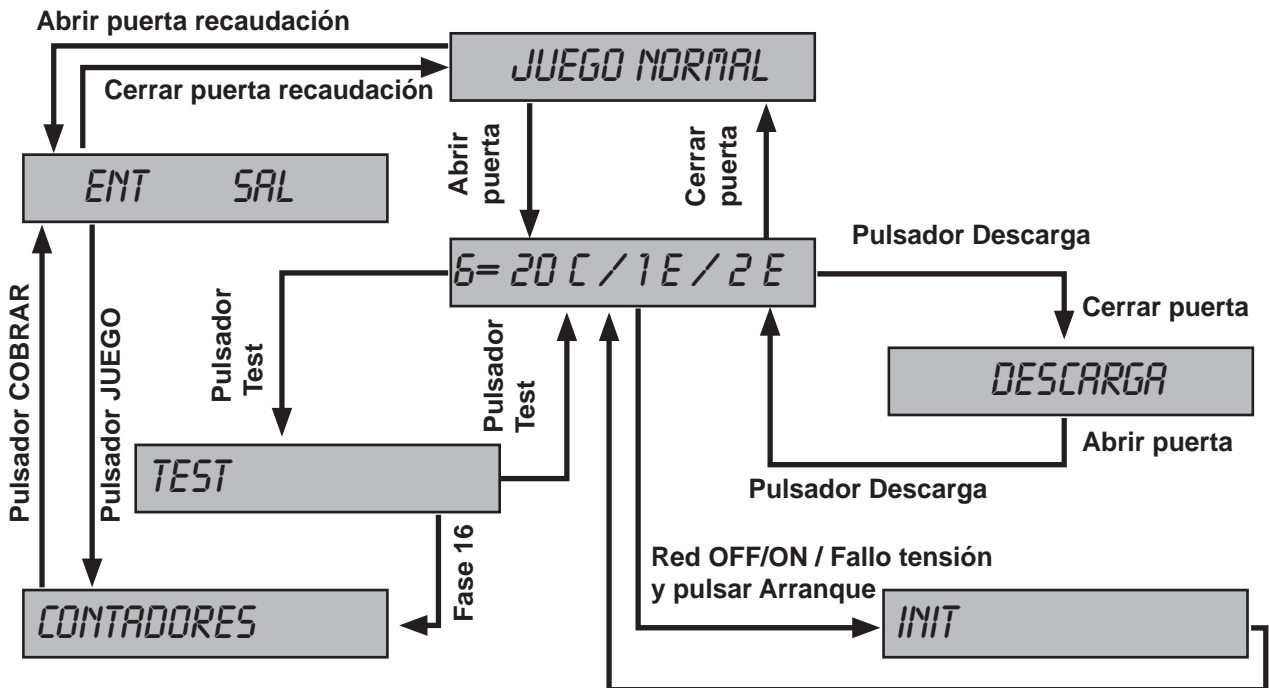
Abrir puerta recaudación

JUEGO NORMAL

Cerrar puerta recaudación

ENT SAL

Abrir puerta

Cerrar puerta

Pulsador Descarga

6= 20 C / 1 E / 2 E

Pulsador COBRAR

Pulsador JUEGO

Pulsador Test

Pulsador Test

Cerrar puerta

DESCARGA

Abrir puerta

TEST

Pulsador Descarga

Fase 16

Red OFF/ON / Fallo tensión y pulsar Arranque

CONTADORES

INIT